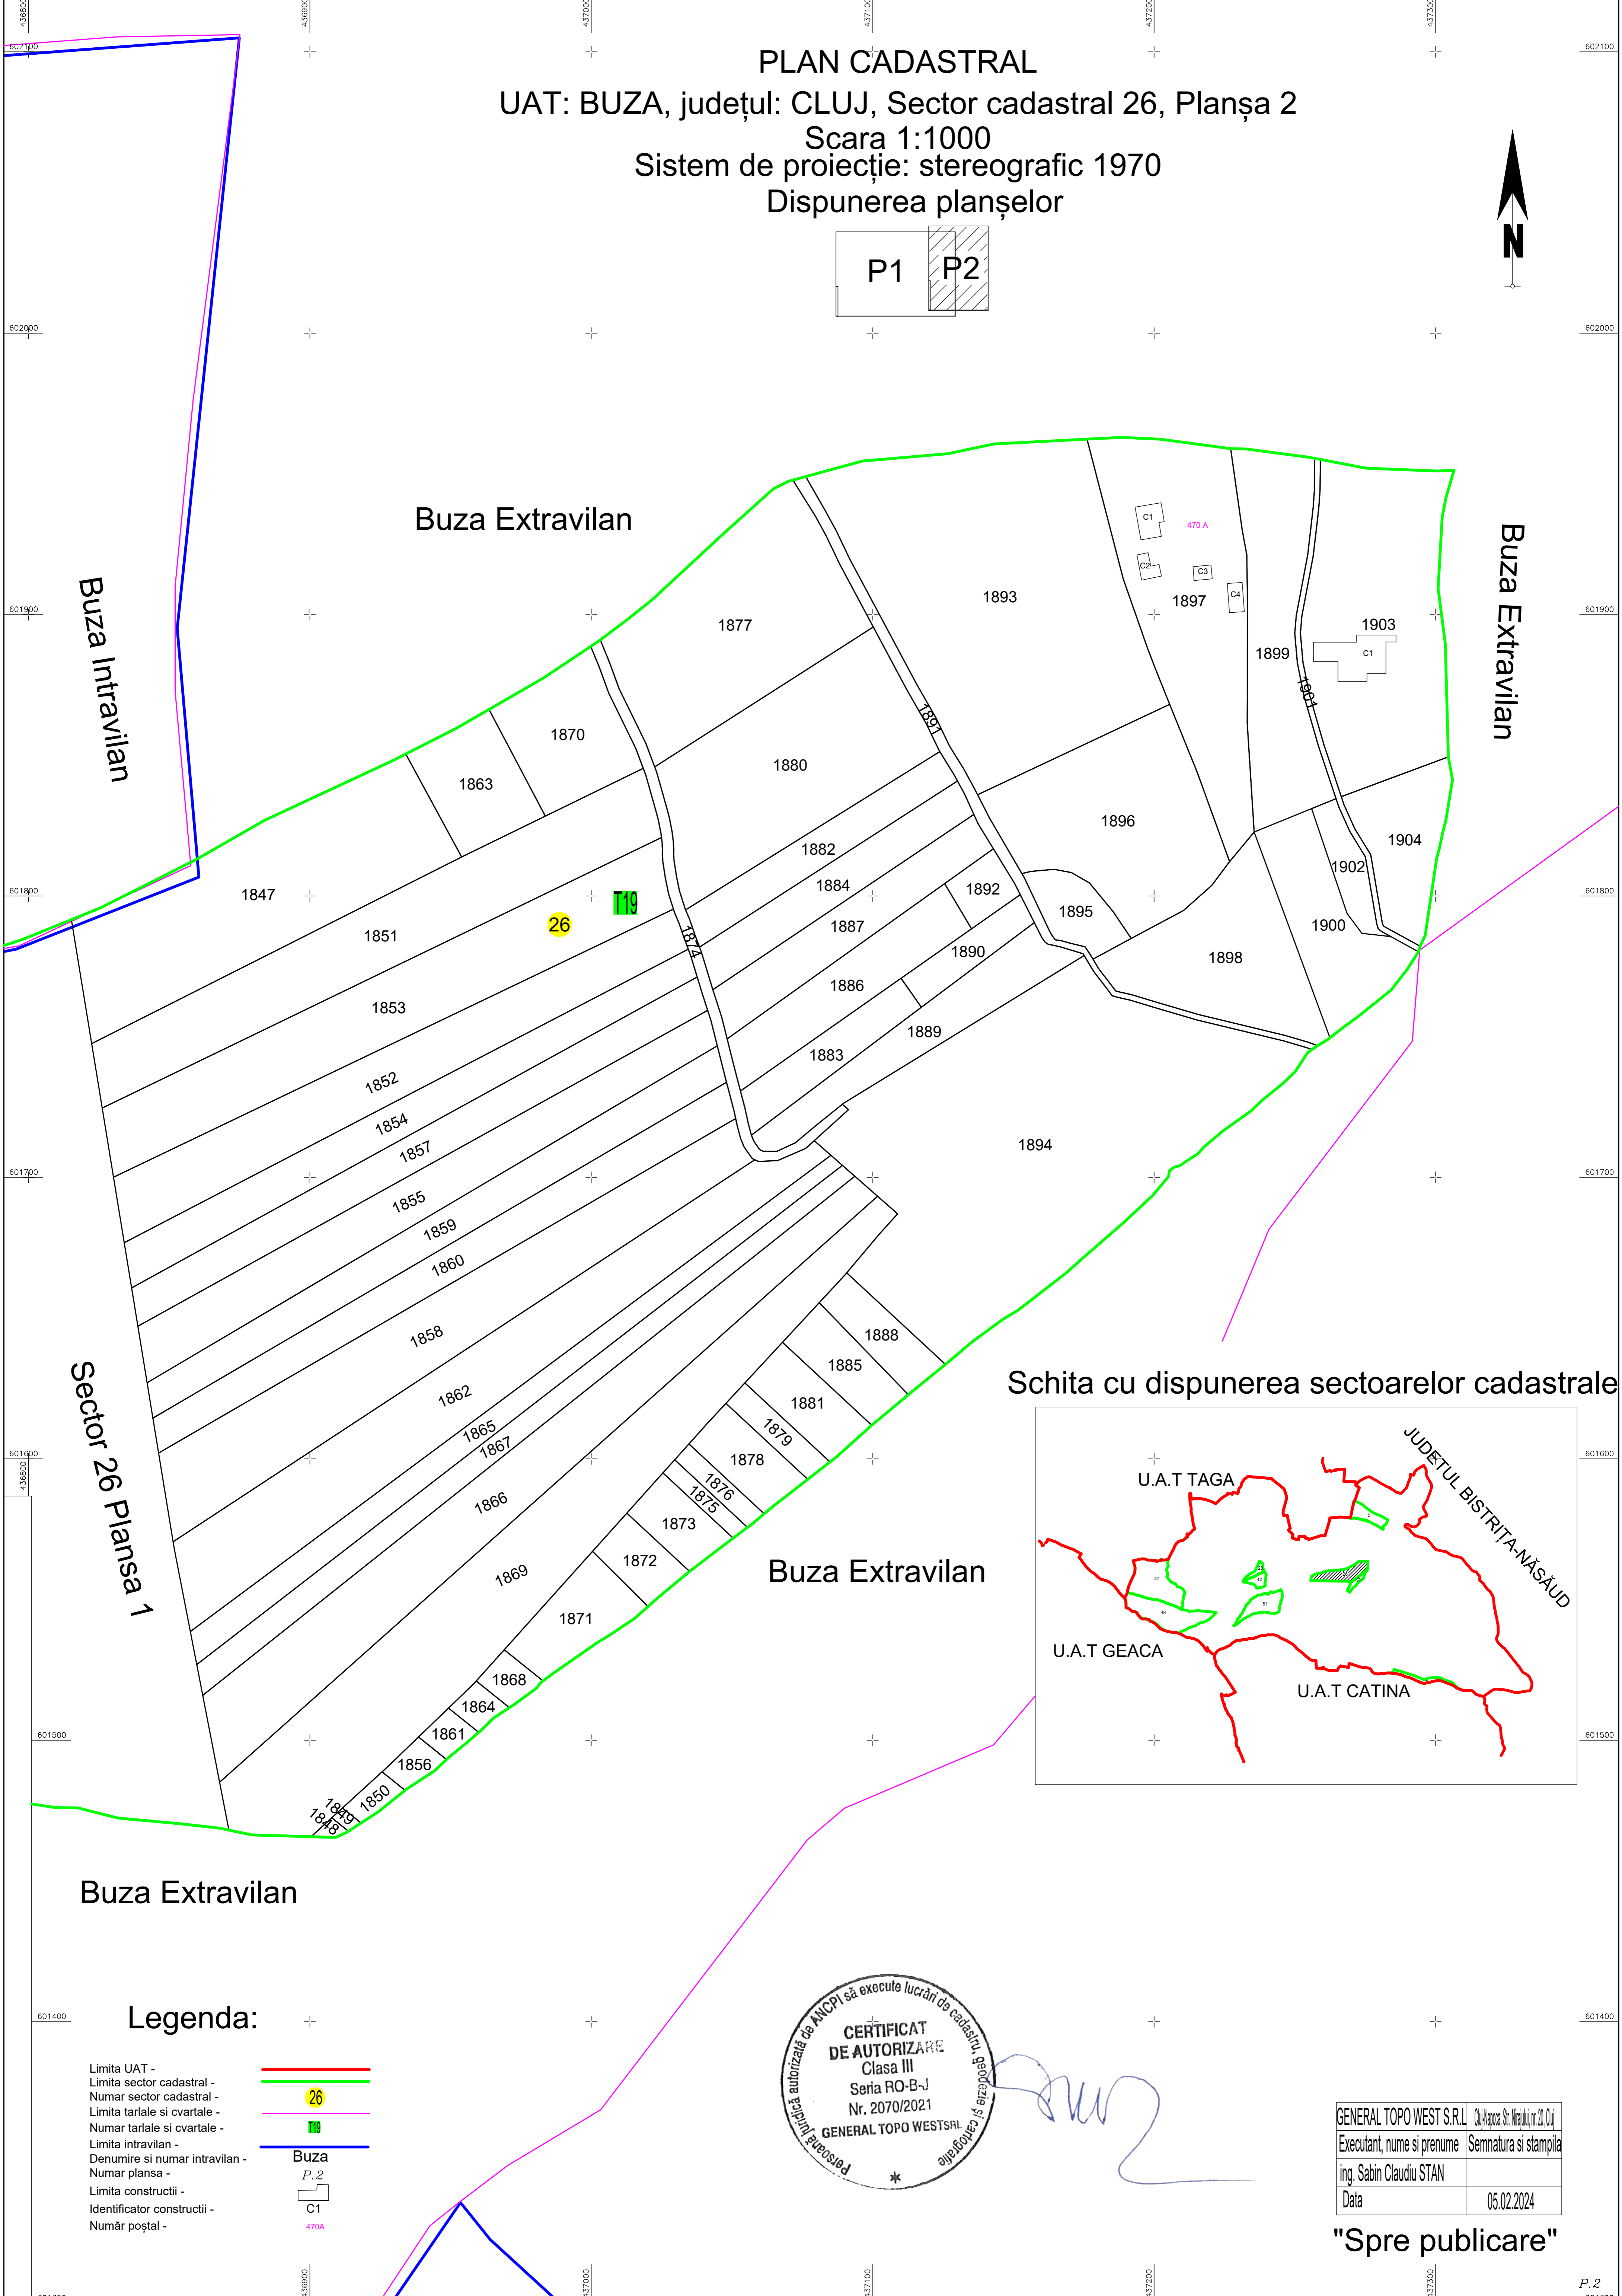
PLAN CADASTRAL
UAT: BUZA, județul: CLUJ, Sector cadastral 26, Planșa 2
Scara 1:1000
Sistem de proiecție: stereografic 1970
Dispunerea planșelor

P1 P2

N

436800 436900 437000 437100 437200 437300

602100 602000 601900 601800 601700 601600 601500 601400

Buza Extravilan

Buza Intravilan

Buza Extravilan

Sector 26 Plansa 1

Buza Extravilan

Buza Extravilan

1877 1893 1897 1899 1903 1901 1870 1863 1880 1891 1896 1904 1902 1900 1898 1895 1892 1882 1884 1887 1847 1851 26 T19 1874 1890 1886 1889 1883 1853 1852 1854 1857 1855 1859 1860 1894 1858 1862 1865 1867 1866 1869 1888 1885 1881 1879 1878 1876 1875 1873 1872 1871 1868 1864 1861 1856 1850 1849 1848

C1 470 A C2 C3 C4 C1

Schita cu dispunerea sectoarelor cadastrale

U.A.T TAGA
JUDEȚUL BISTRIȚA-NĂSĂUD
U.A.T GEACA
U.A.T CATINA
47 48 51 52

Legenda:
Limita UAT -
Limita sector cadastral -
Numar sector cadastral - 26
Limita tarlale si cvartale -
Numar tarlale si cvartale - T19
Limita intravilan -
Denumire si numar intravilan - Buza
Numar plansa - P.2
Limita constructii -
Identificator constructii - C1
Număr poștal - 470A

Persoană juridică autorizată de ANCPI să execute lucrări de cadastru, geodezie și cartografie
CERTIFICAT DE AUTORIZARE
Clasa III
Seria RO-B-J
Nr. 2070/2021
GENERAL TOPO WEST SRL

| GENERAL TOPO WEST S.R.L | Cluj-Napoca, Str. Nirajului, nr. 20, Cluj |
|---|---|
| Executant, nume si prenume | Semnatura si stampila |
| ing. Sabin Claudiu STAN | |
| Data | 05.02.2024 |

"Spre publicare"

P.2